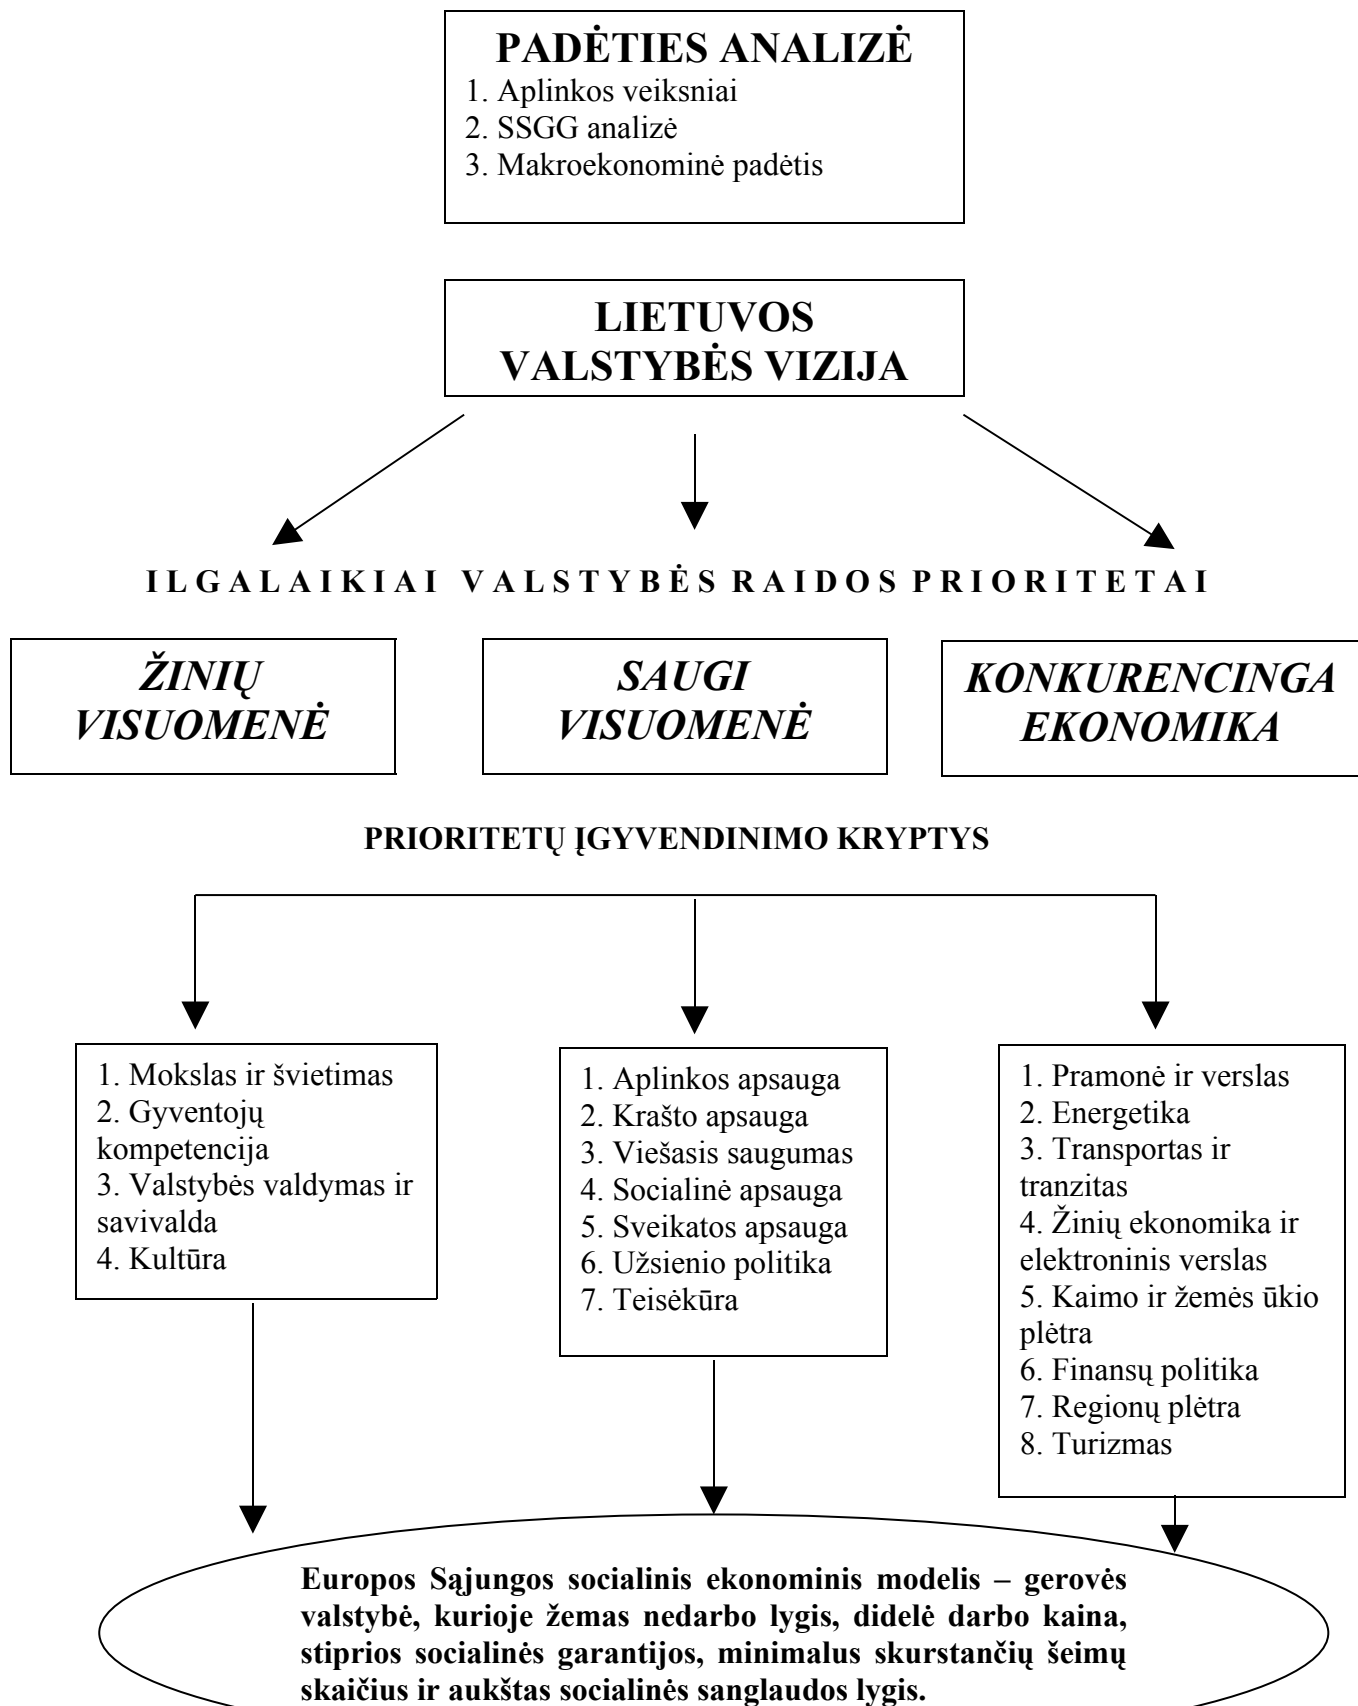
PADĖTIES ANALIZĖ
1. Aplinkos veiksniai
2. SSGG analizė
3. Makroekonominė padėtis

LIETUVOS VALSTYBĖS VIZIJA

I L G A L A I K I A I V A L S T Y B Ė S R A I D O S P R I O R I T E T A I

ŽINIŲ VISUOMENĖ

SAUGI VISUOMENĖ

KONKURENCINGA EKONOMIKA

PRIORITETŲ ĮGYVENDINIMO KRYPTYS

1. Mokslas ir švietimas
2. Gyventojų kompetencija
3. Valstybės valdymas ir savivalda
4. Kultūra

1. Aplinkos apsauga
2. Krašto apsauga
3. Viešasis saugumas
4. Socialinė apsauga
5. Sveikatos apsauga
6. Užsienio politika
7. Teisėkūra

1. Pramonė ir verslas
2. Energetika
3. Transportas ir tranzitas
4. Žinių ekonomika ir elektroninis verslas
5. Kaimo ir žemės ūkio plėtra
6. Finansų politika
7. Regionų plėtra
8. Turizmas

Europos Sąjungos socialinis ekonominis modelis – gerovės valstybė, kurioje žemas nedarbo lygis, didelė darbo kaina, stiprios socialinės garantijos, minimalus skurstančių šeimų skaičius ir aukštas socialinės sanglaudos lygis.